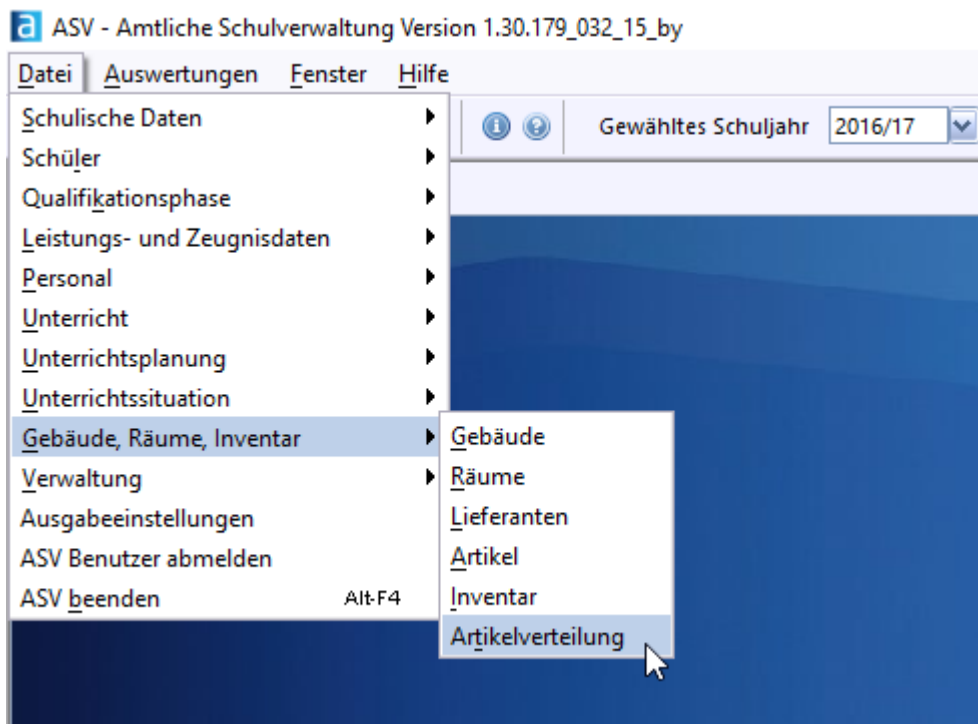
a ASV - Amtliche Schulverwaltung Version 1.30.179_032_15_by

Datei Auswertungen Fenster Hilfe

Gewähltes Schuljahr 2016/17

Schulische Daten
Schüler
Qualifikationsphase
Leistungs- und Zeugnisdaten
Personal
Unterricht
Unterrichtsplanung
Unterrichtssituation
Gebäude, Räume, Inventar
Verwaltung
Ausgabeeinstellungen
ASV Benutzer abmelden
ASV beenden Alt-F4

Gebäude
Räume
Lieferanten
Artikel
Inventar
Artikelverteilung